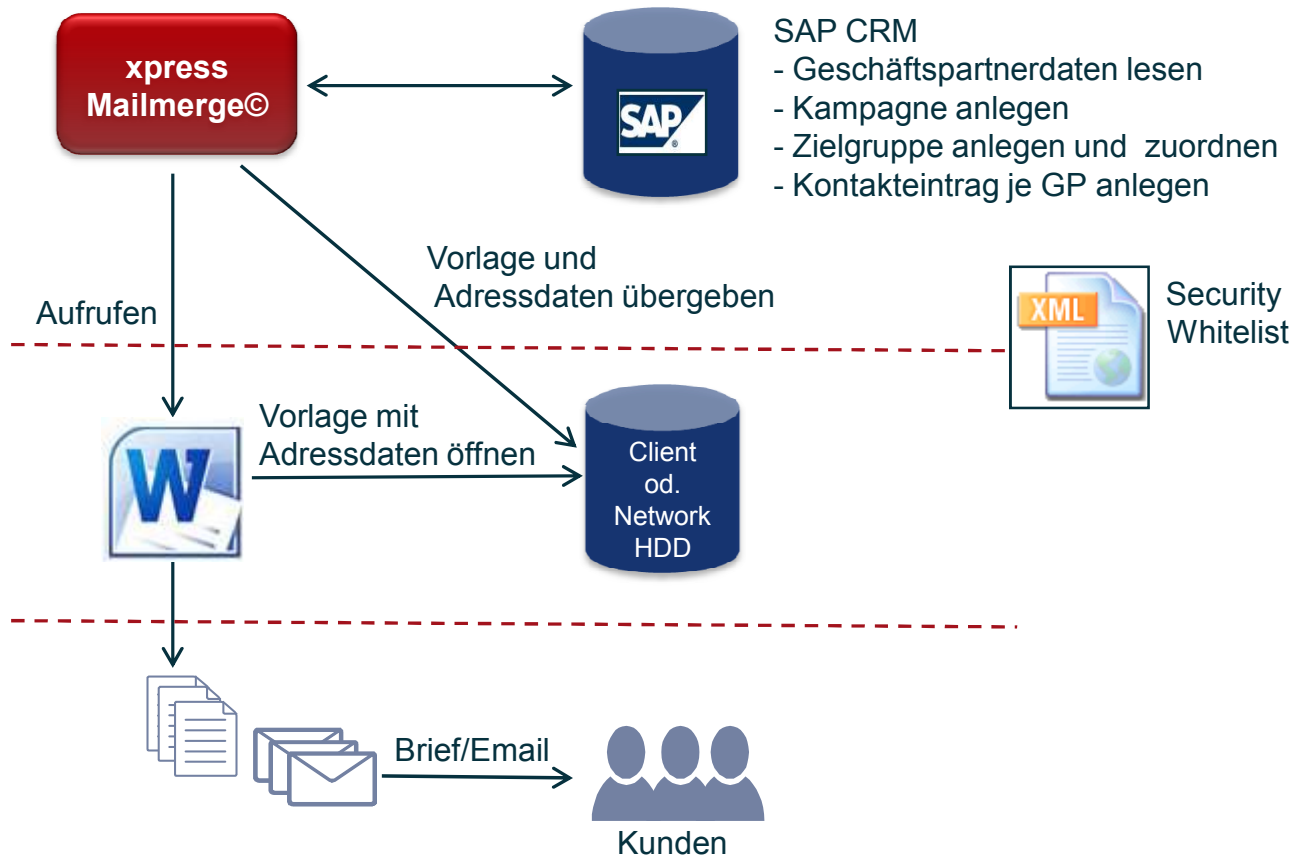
xpress Mailmerge©

SAP

SAP CRM
- Geschäftspartnerdaten lesen
- Kampagne anlegen
- Zielgruppe anlegen und zuordnen
- Kontakteintrag je GP anlegen

Vorlage und Adressdaten übergeben

Aufrufen

XML

Security Whitelist

Vorlage mit Adressdaten öffnen

W

Client od. Network HDD

Brief/Email

Kunden